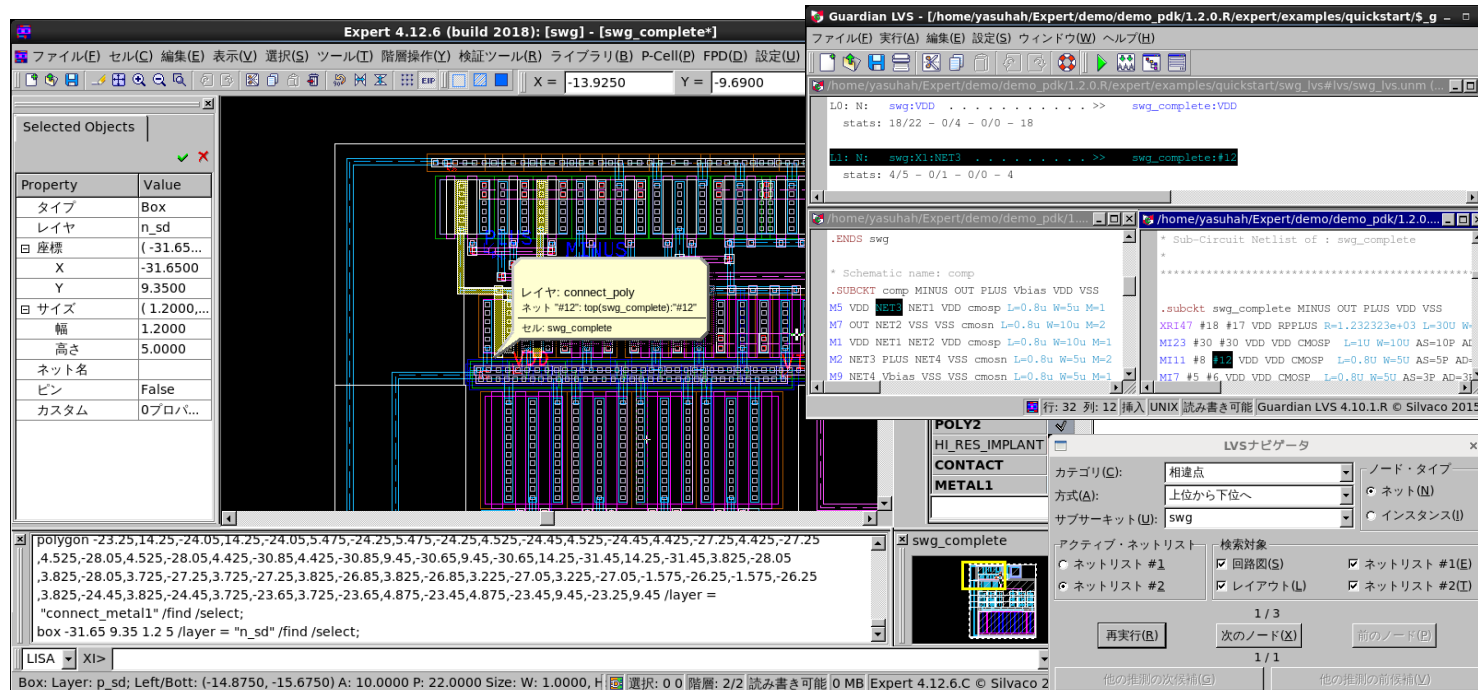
Expert 4.12.6 (build 2018): [swg] - [swg_complete*]
ファイル(F) セル(C) 編集(E) 表示(V) 選択(S) ツール(T) 階層操作(Y) 検証ツール(R) ライブラリ(B) P-Cell(P) FPD(D) 設定(U)
X = -13.9250 Y = -9.6900

Selected Objects

| Property | Value |
|---|---|
| タイプ | Box |
| レイヤ | n_sd |
| ⊟ 座標 | ( -31.65... |
| X | -31.6500 |
| Y | 9.3500 |
| ⊟ サイズ | ( 1.2000,... |
| 幅 | 1.2000 |
| 高さ | 5.0000 |
| ネット名 | |
| ピン | False |
| カスタム | 0プロパ... |

MINUS

レイヤ: connect_poly
ネット "#12": top(swg_complete):"#12"
セル: swg_complete

VDD

polygon -23.25,14.25,-24.05,14.25,-24.05,5.475,-24.25,5.475,-24.25,4.525,-24.45,4.525,-24.45,4.425,-27.25,4.425,-27.25 ,4.525,-28.05,4.525,-28.05,4.425,-30.85,4.425,-30.85,9.45,-30.65,9.45,-30.65,14.25,-31.45,14.25,-31.45,3.825,-28.05 ,3.825,-28.05,3.725,-27.25,3.725,-27.25,3.825,-26.85,3.825,-26.85,3.225,-27.05,3.225,-27.05,-1.575,-26.25,-1.575,-26.25 ,3.825,-24.45,3.825,-24.45,3.725,-23.65,3.725,-23.65,4.875,-23.45,4.875,-23.45,9.45,-23.25,9.45 /layer = "connect_metal1" /find /select;
box -31.65 9.35 1.2 5 /layer = "n_sd" /find /select;

LISA XI>

Box: Layer: p_sd; Left/Bott: (-14.8750, -15.6750) A: 10.0000 P: 22.0000 Size: W: 1.0000, H 選択: 0 0 階層: 2/2 読み書き可能 0 MB Expert 4.12.6.C © Silvaco 2

Guardian LVS - [/home/yasuhah/Expert/demo/demo_pdk/1.2.0.R/expert/examples/quickstart/$_g
ファイル(F) 実行(A) 編集(E) 設定(S) ウィンドウ(W) ヘルプ(H)
/home/yasuhah/Expert/demo/demo_pdk/1.2.0.R/expert/examples/quickstart/swg_lvs#lvs/swg_lvs.unm
L0: N: swg:VDD . . . . . . . . . . >> swg_complete:VDD
stats: 18/22 - 0/4 - 0/0 - 18
L1: N: swg:X1:NET3 . . . . . . . . . >> swg_complete:#12
stats: 4/5 - 0/1 - 0/0 - 4

/home/yasuhah/Expert/demo/demo_pdk/1...
.ENDS swg

* Schematic name: comp
.SUBCKT comp MINUS OUT PLUS Vbias VDD VSS
M5 VDD NET3 NET1 VDD cmosp L=0.8u W=5u M=1
M7 OUT NET2 VSS VSS cmosn L=0.8u W=10u M=2
M1 VDD NET1 NET2 VDD cmosp L=0.8u W=10u M=1
M2 NET3 PLUS NET4 VSS cmosn L=0.8u W=5u M=2
M9 NET4 Vbias VSS VSS cmosn L=0.8u W=5u M=1

/home/yasuhah/Expert/demo/demo_pdk/1.2.0...
* Sub-Circuit Netlist of : swg_complete
*
****************************************************
.subckt swg_complete MINUS OUT PLUS VDD VSS
XRI47 #18 #17 VDD RPPLUS R=1.232323e+03 L=30U W=
MI23 #30 #30 VDD VDD CMOSP L=1U W=10U AS=10P AD
MI11 #8 #12 VDD VDD CMOSP L=0.8U W=5U AS=5P AD=
MI7 #5 #6 VDD VDD CMOSP L=0.8U W=5U AS=3P AD=3

行: 32 列: 12 挿入 UNIX 読み書き可能 Guardian LVS 4.10.1.R © Silvaco 2015

POLY2
HI_RES_IMPLANT
CONTACT
METAL1

swg_complete

LVSナビゲータ
カテゴリ(C): 相違点
方式(A): 上位から下位へ
サブサーキット(U): swg
ノード・タイプ
ネット(N)
インスタンス(I)
アクティブ・ネットリスト
ネットリスト #1
ネットリスト #2
検索対象
回路図(S)
レイアウト(L)
ネットリスト #1(E)
ネットリスト #2(T)
1 / 3
再実行(R) 次のノード(X) 前のノード(P)
1 / 1
他の推測の次候補(G) 他の推測の前候補(V)